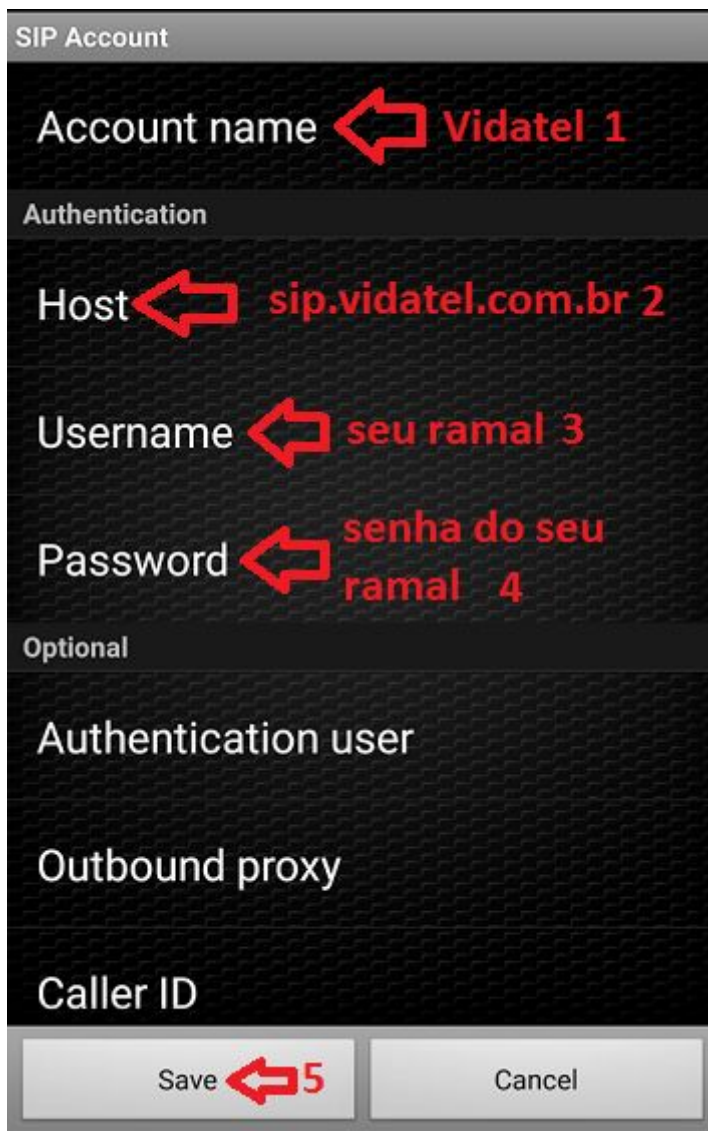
SIP Account

Account name Vidatel 1

Authentication

Host sip.vidatel.com.br 2

Username seu ramal 3

Password senha do seu ramal 4

Optional

Authentication user

Outbound proxy

Caller ID

Save 5

Cancel